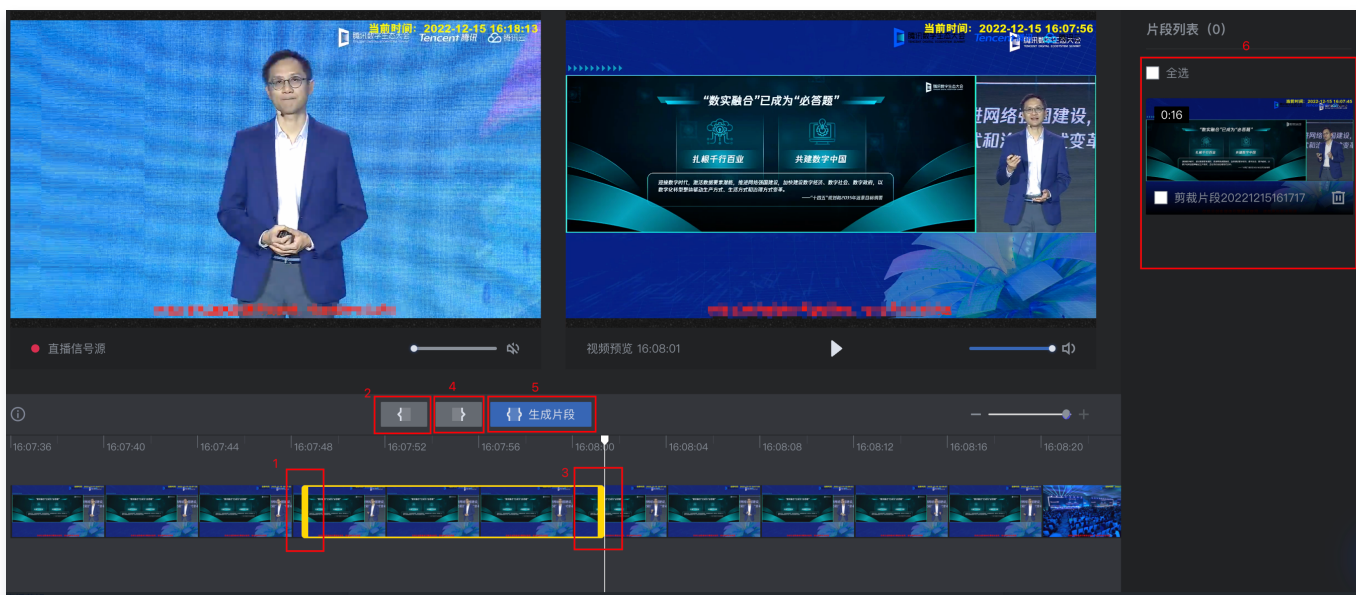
当前时间：2022-12-15 16:18:13
Tencent 腾讯 腾讯云

当前时间：2022-12-15 16:07:56

"数实融合"已成为"必答题"
扎根千行百业
共建数字中国

进网络强国建设，
式和治理方式变革

直播信号源

视频预览 16:08:01

片段列表（0）
6
全选
0:16
剪裁片段20221215161717

2
4
5
生成片段

16:07:36
16:07:40
16:07:44
16:07:48
16:07:52
16:07:56
16:08:00
16:08:04
16:08:08
16:08:12
16:08:16
16:08:20

1
3